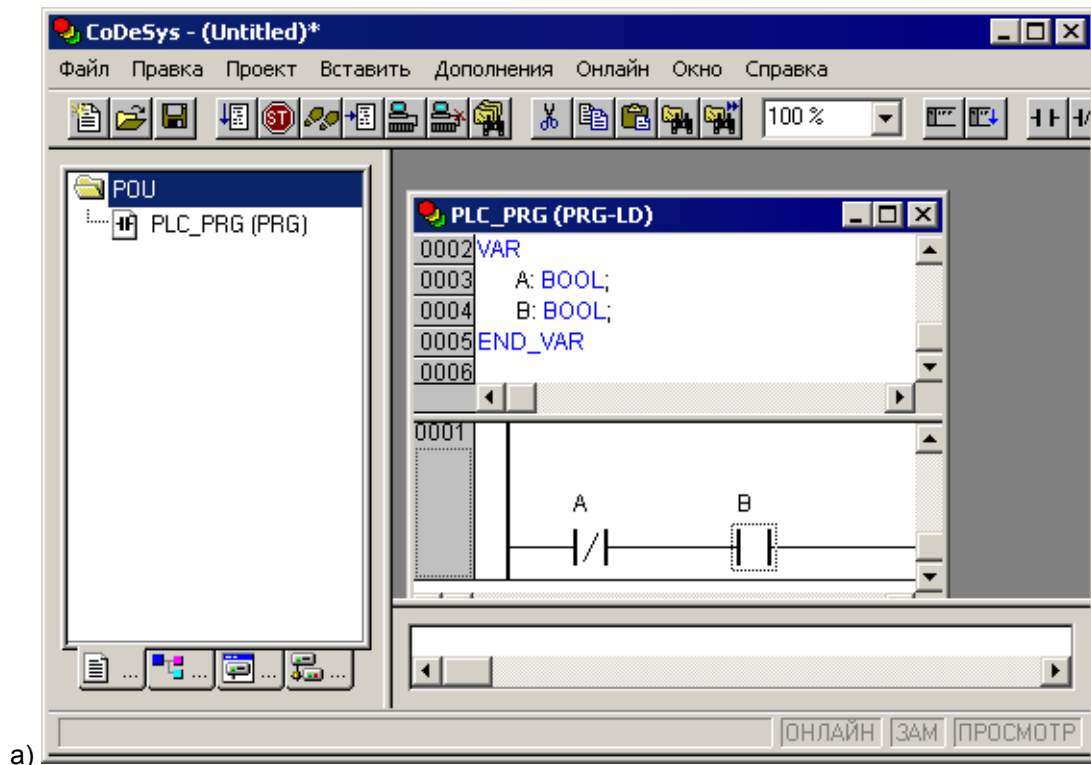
CoDeSys - (Untitled)*

Файл Правка Проект Вставить Дополнения Онлайн Окно Справка

100 %

POU
PLC_PRG (PRG)

PLC_PRG (PRG-LD)

0002 VAR
0003 A: BOOL;
0004 B: BOOL;
0005 END_VAR
0006

0001

A B

ОНЛАЙН ЗАМ ПРОСМОТР

а)